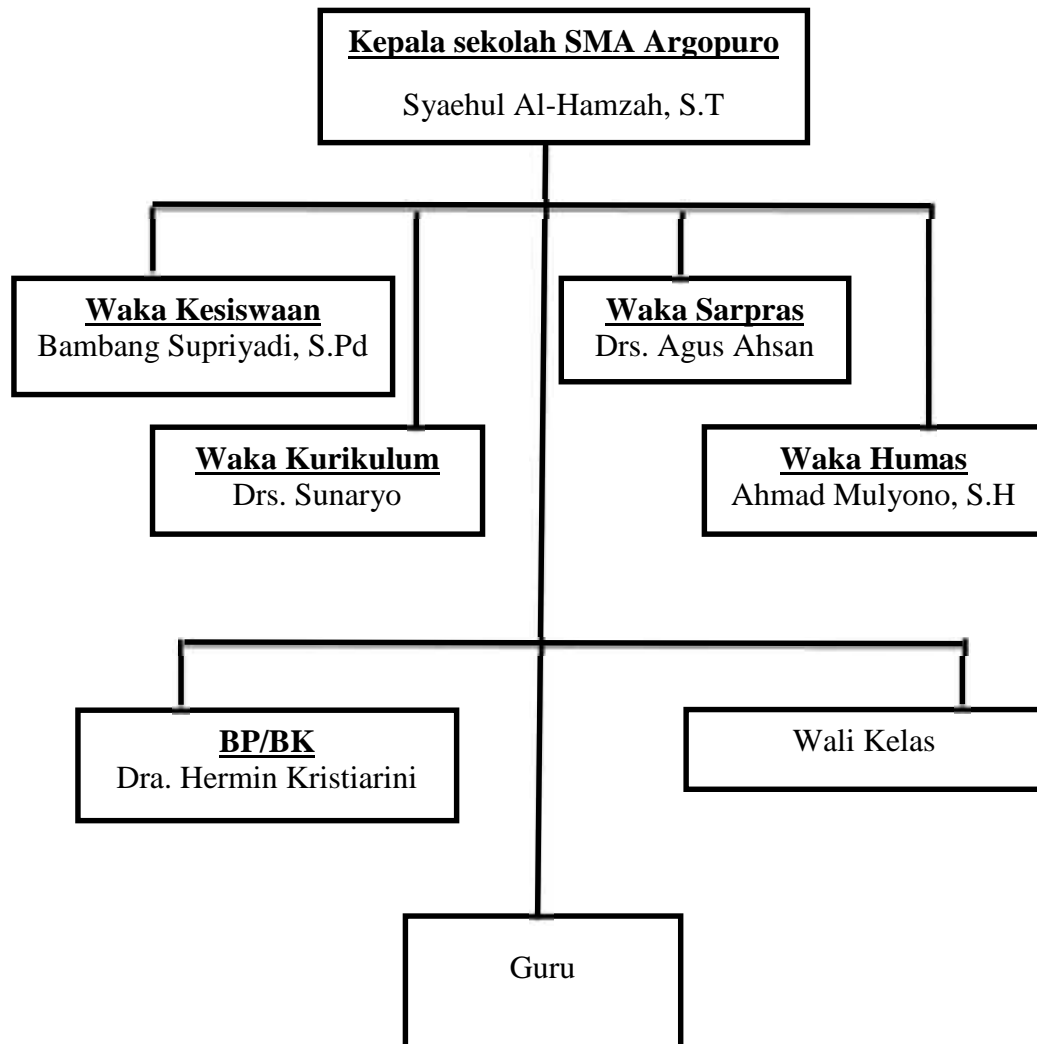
Kepala sekolah SMA Argopuro
Syaehul Al-Hamzah, S.T

Waka Kesiswaan
Bambang Supriyadi, S.Pd

Waka Sarpras
Drs. Agus Ahsan

Waka Kurikulum
Drs. Sunaryo

Waka Humas
Ahmad Mulyono, S.H

BP/BK
Dra. Hermin Kristiarini

Wali Kelas

Guru